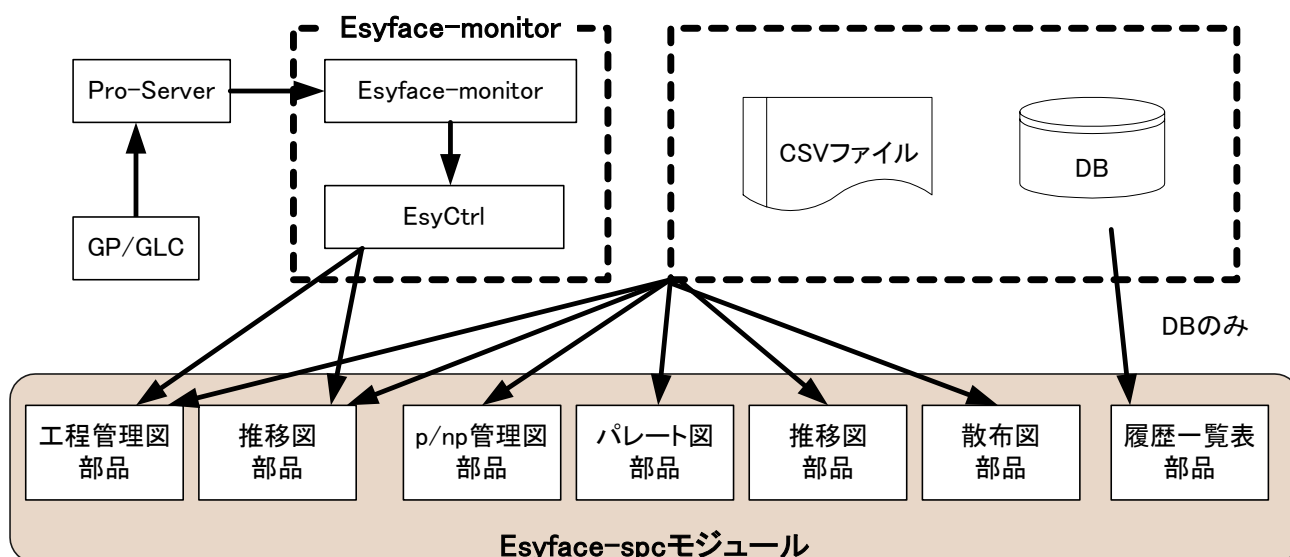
Esyface-monitor

Pro-Server

Esyface-monitor

EsyCtrl

GP/GLC

CSVファイル

DB

DBのみ

工程管理図
部品

推移図
部品

p/np管理図
部品

パレート図
部品

推移図
部品

散布図
部品

履歴一覧表
部品

Esyface-spcモジュール